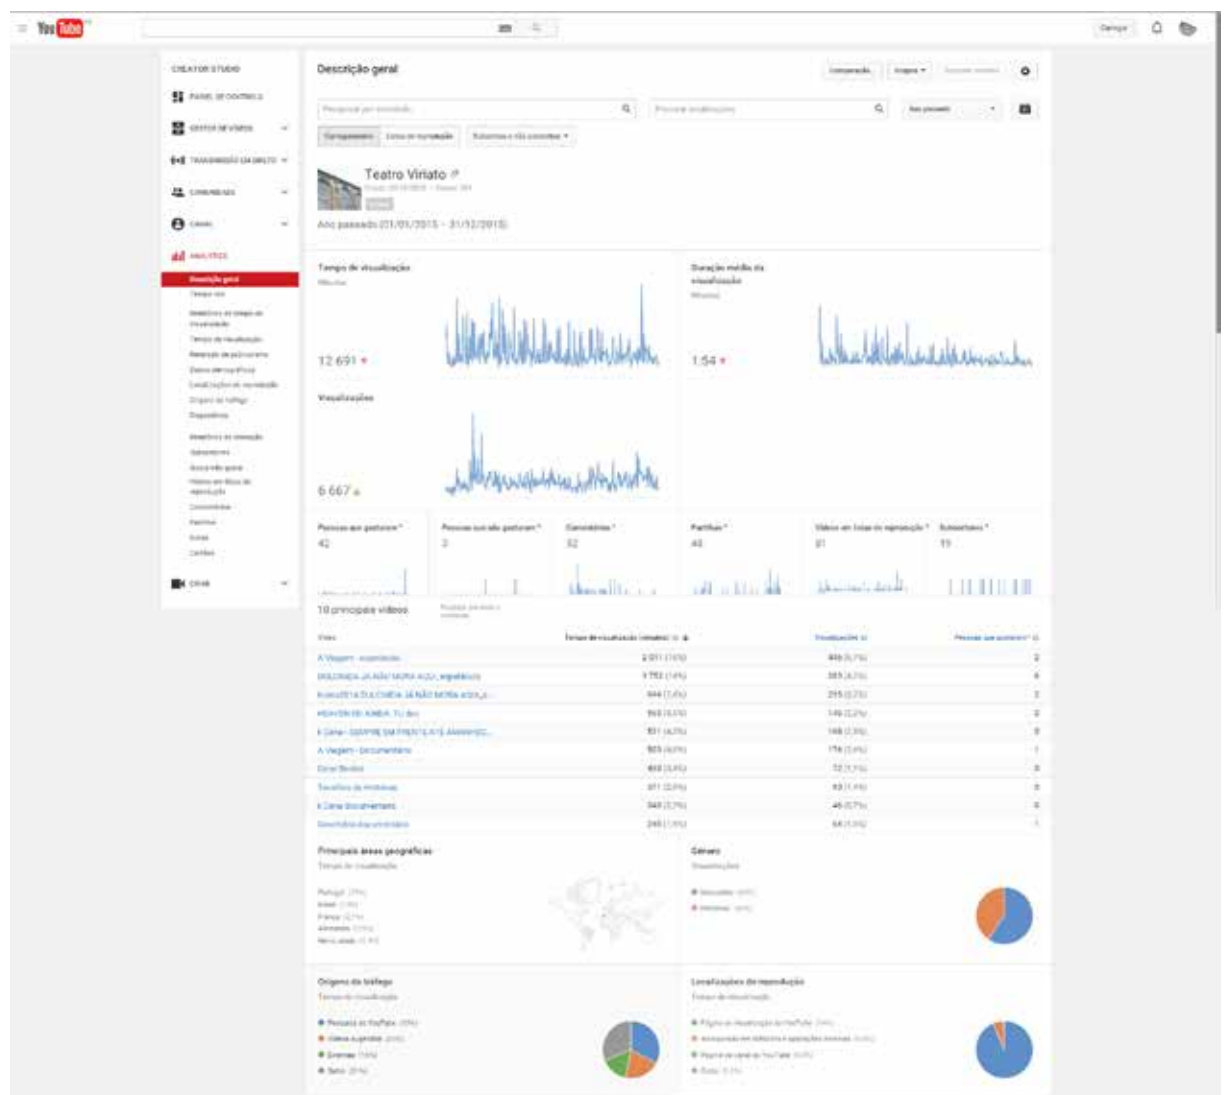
YouTube

CREATOR STUDIO

PAINEL DE CONTROLO

GESTOR DE VÍDEOS

TRANSMISSÃO EM DIRETO

COMUNIDADE

CANAL

ANALYTICS

Descrição geral

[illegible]

CRIAR

Descrição geral

Teatro Viriato

Ano passado (01/01/2015 - 31/12/2015)

Tempo de visualização

12 691

Duração média da visualização

1:54

Visualizações

6 667

Pessoas que gostaram

42

Pessoas que não gostaram

2

Comentários

32

Partilhas

48

Vídeos em listas de reprodução

81

Subscritores

19

10 principais vídeos

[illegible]

Principais áreas geográficas

Género

Origem do tráfego

Localizações de reprodução